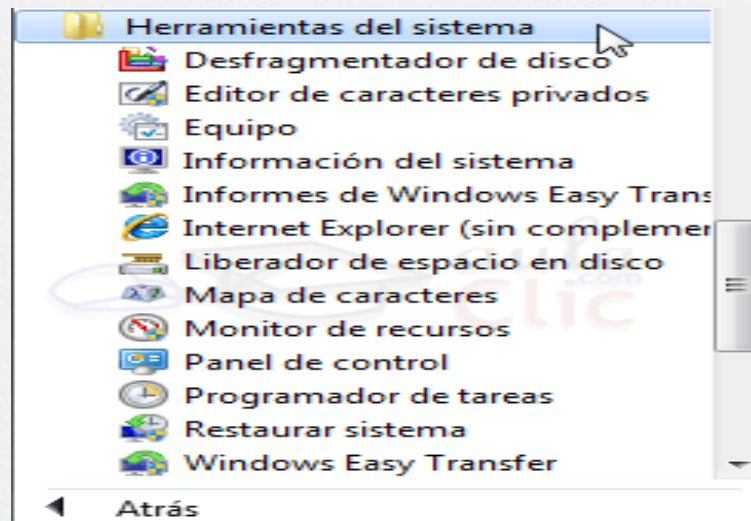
Herramientas del sistema
Desfragmentador de disco
Editor de caracteres privados
Equipo
Información del sistema
Informes de Windows Easy Trans
Internet Explorer (sin complemer
Liberador de espacio en disco
Mapa de caracteres
Monitor de recursos
Panel de control
Programador de tareas
Restaurar sistema
Windows Easy Transfer
Atrás

aula Clic .com